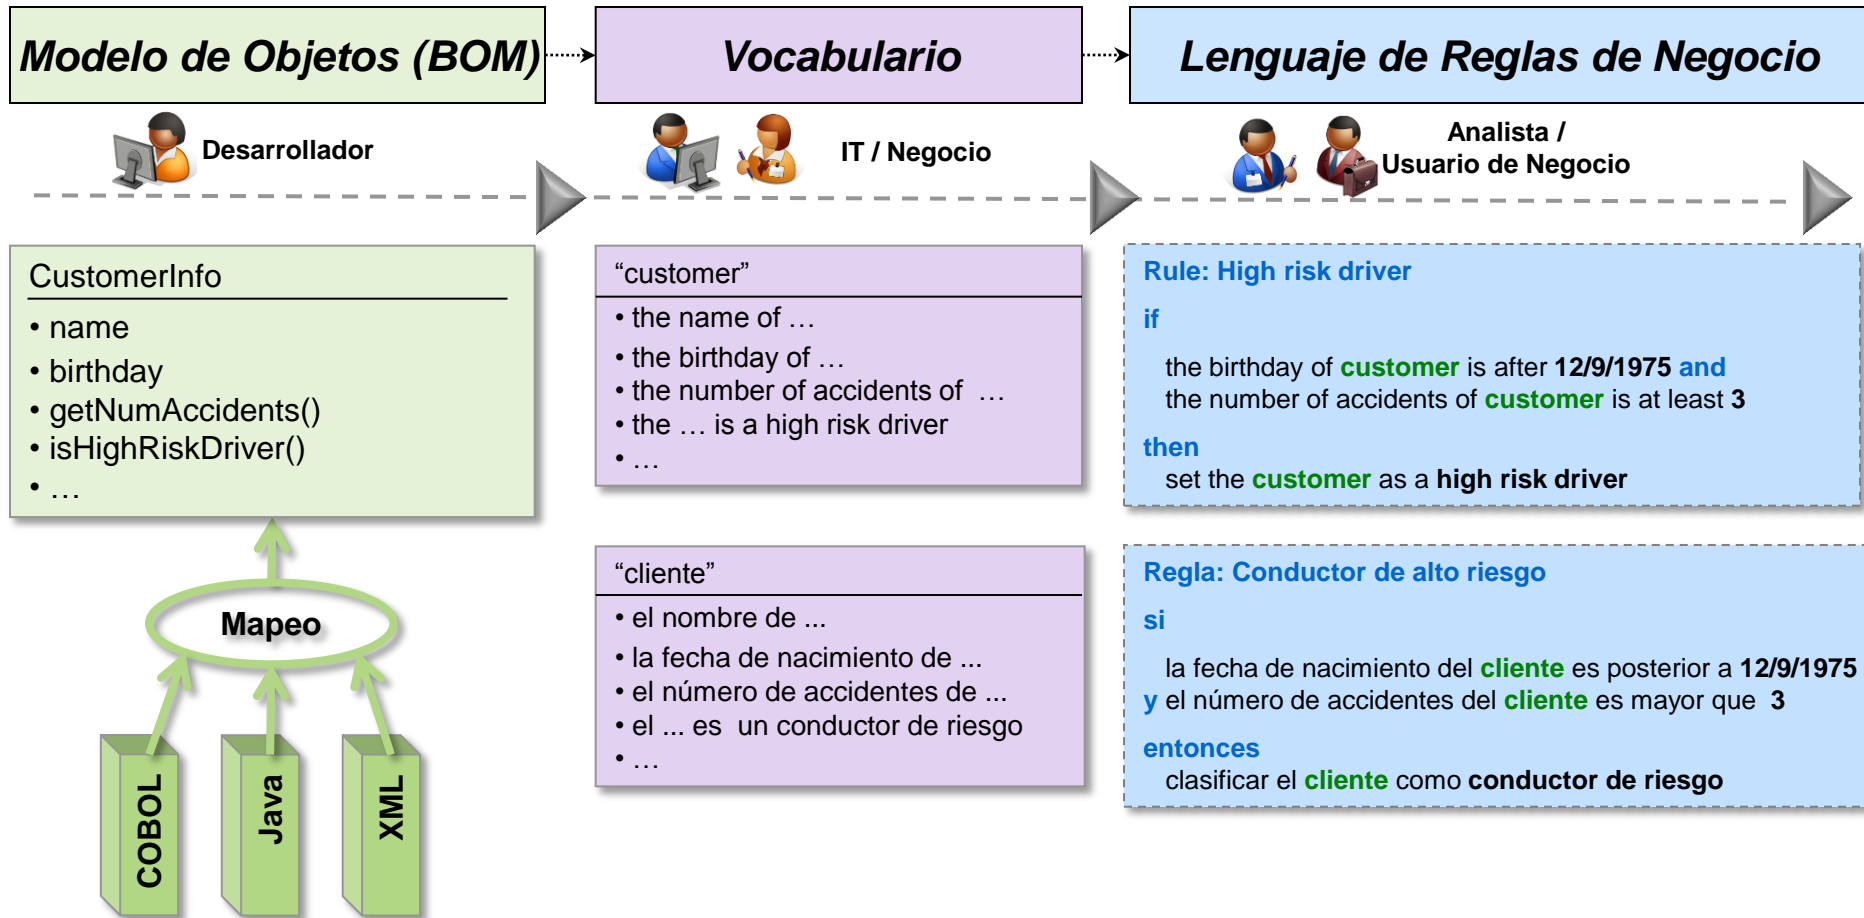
Modelo de Objetos (BOM)

Vocabulario

Lenguaje de Reglas de Negocio

Desarrollador

IT / Negocio

Analista / Usuario de Negocio

CustomerInfo
• name
• birthday
• getNumAccidents()
• isHighRiskDriver()
• …

Mapeo

COBOL

Java

XML

“customer”
• the name of …
• the birthday of …
• the number of accidents of …
• the … is a high risk driver
• …

“cliente”
• el nombre de ...
• la fecha de nacimiento de ...
• el número de accidentes de ...
• el ... es un conductor de riesgo
• …

Rule: High risk driver
if
the birthday of customer is after 12/9/1975 and the number of accidents of customer is at least 3
then
set the customer as a high risk driver

Regla: Conductor de alto riesgo
si
la fecha de nacimiento del cliente es posterior a 12/9/1975 y el número de accidentes del cliente es mayor que 3
entonces
clasificar el cliente como conductor de riesgo